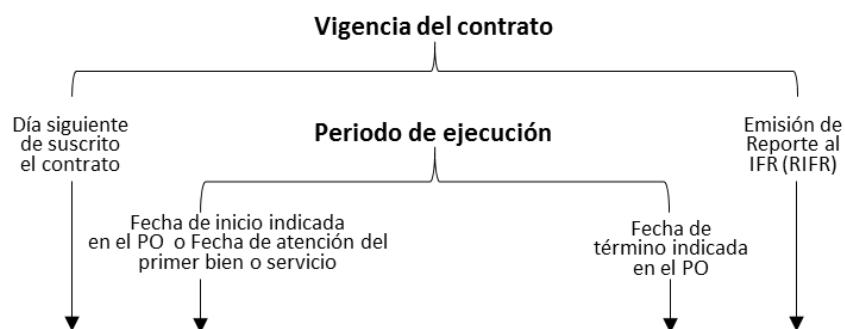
Vigencia del contrato

Día siguiente de suscrito el contrato

Periodo de ejecución

Emisión de Reporte al IFR (RIFR)

Fecha de inicio indicada en el PO o Fecha de atención del primer bien o servicio

Fecha de término indicada en el PO